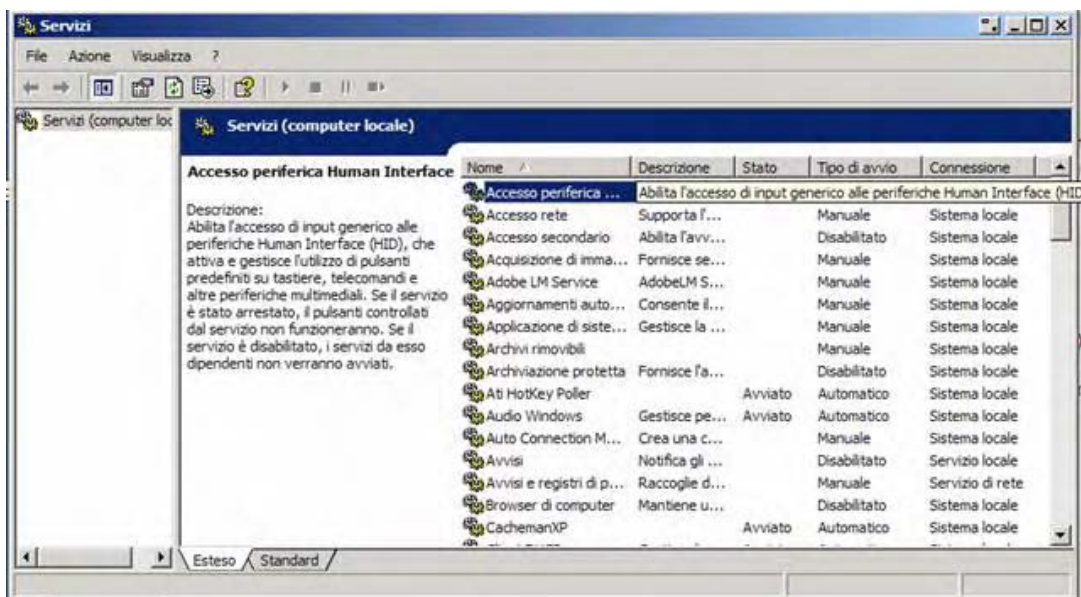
Servizi

File Azione Visualizza ?

Servizi (computer loc

Servizi (computer locale)

Accesso periferica Human Interface

Descrizione:
Abilita l'accesso di input generico alle periferiche Human Interface (HID), che attiva e gestisce l'utilizzo di pulsanti predefiniti su tastiere, telecomandi e altre periferiche multimediali. Se il servizio è stato arrestato, il pulsanti controllati dal servizio non funzioneranno. Se il servizio è disabilitato, i servizi da esso dipendenti non verranno avviati.

| Nome | Descrizione | Stato | Tipo di avvio | Connessione |
|---|---|---|---|---|
| Accesso periferica ... | Abilita l'accesso di input generico alle periferiche Human Interface (HID | | | |
| Accesso rete | Supporta l'... | | Manuale | Sistema locale |
| Accesso secondario | Abilita l'avv... | | Disabilitato | Sistema locale |
| Acquisizione di imma... | Fornisce se... | | Manuale | Sistema locale |
| Adobe LM Service | AdobeLM S... | | Manuale | Sistema locale |
| Aggiornamenti auto... | Consente il... | | Manuale | Sistema locale |
| Applicazione di siste... | Gestisce la ... | | Manuale | Sistema locale |
| Archivi rimovibili | | | Manuale | Sistema locale |
| Archiviazione protetta | Fornisce l'a... | | Disabilitato | Sistema locale |
| Ati HotKey Poller | | Avviato | Automatico | Sistema locale |
| Audio Windows | Gestisce pe... | Avviato | Automatico | Sistema locale |
| Auto Connection M... | Crea una c... | | Manuale | Sistema locale |
| Avvisi | Notifica gli ... | | Disabilitato | Servizio locale |
| Avvisi e registri di p... | Raccoglie d... | | Manuale | Servizio di rete |
| Browser di computer | Mantiene u... | | Disabilitato | Sistema locale |
| CachemanXP | | Avviato | Automatico | Sistema locale |
| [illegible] | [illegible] | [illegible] | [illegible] | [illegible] |

Esteso Standard